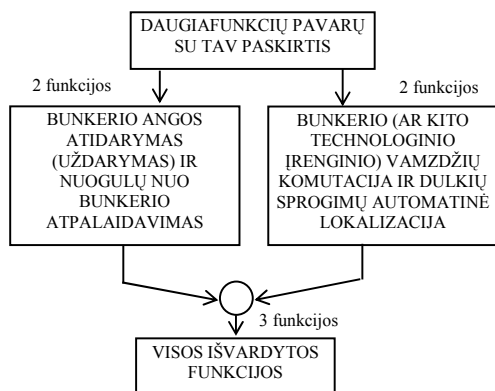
DAUGIAFUNKCIŲ PAVARŲ SU TAV PASKIRTIS

2 funkcijos

BUNKERIO ANGOS ATIDARYMAS (UŽDARYMAS) IR NUOGULŲ NUO BUNKERIO ATPALAIDAVIMAS

2 funkcijos

BUNKERIO (AR KITO TECHNOLOGINIO ĮRENGINIO) VAMZDŽIŲ KOMUTACIJA IR DULKIŲ SPROGIMŲ AUTOMATINĖ LOKALIZACIJA

3 funkcijos

VISOS IŠVARDYTOS FUNKCIJOS